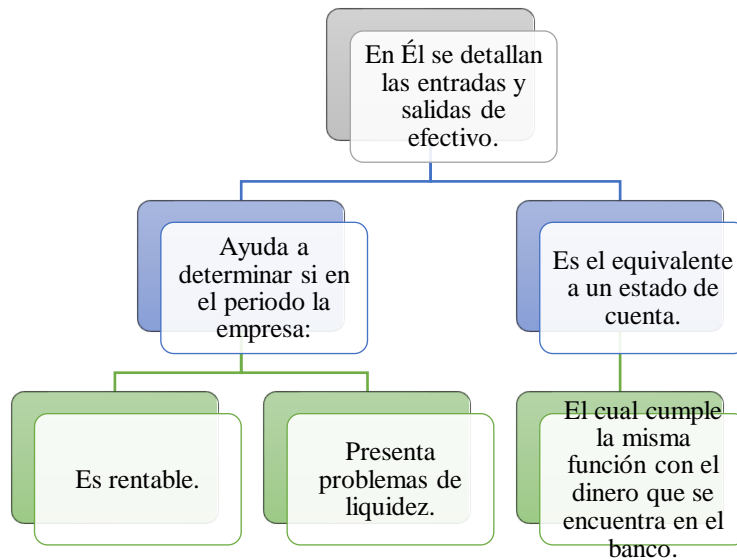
En Él se detallan las entradas y salidas de efectivo.

Ayuda a determinar si en el periodo la empresa:

Es el equivalente a un estado de cuenta.

Es rentable.

Presenta problemas de liquidez.

El cual cumple la misma función con el dinero que se encuentra en el banco.